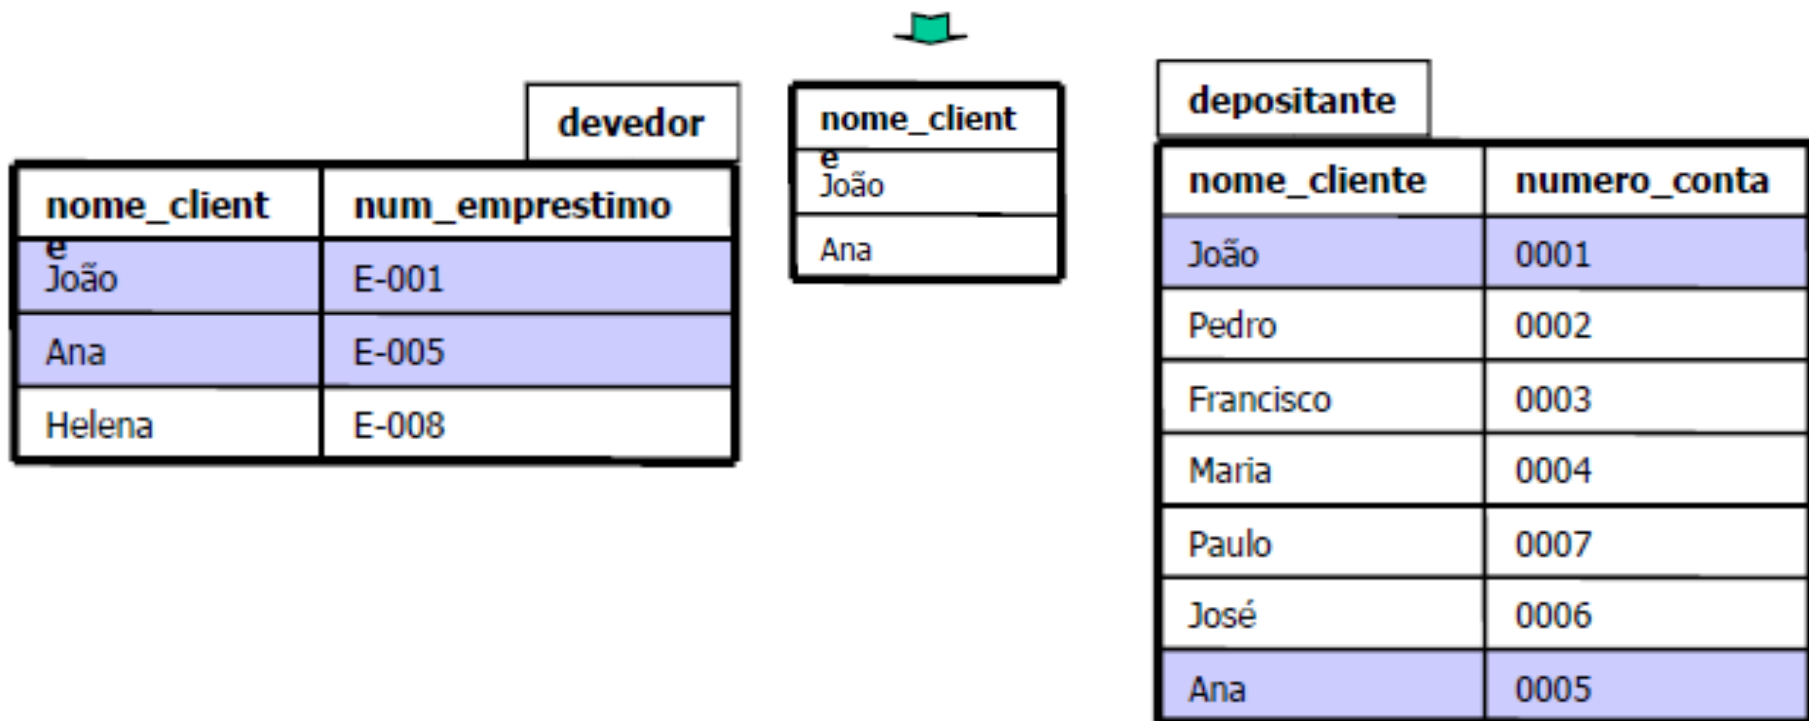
devedor

| nome_cliente | num_emprestimo |
|---|---|
| João | E-001 |
| Ana | E-005 |
| Helena | E-008 |

| nome_cliente |
|---|
| João |
| Ana |

depositante

| nome_cliente | numero_conta |
|---|---|
| João | 0001 |
| Pedro | 0002 |
| Francisco | 0003 |
| Maria | 0004 |
| Paulo | 0007 |
| José | 0006 |
| Ana | 0005 |